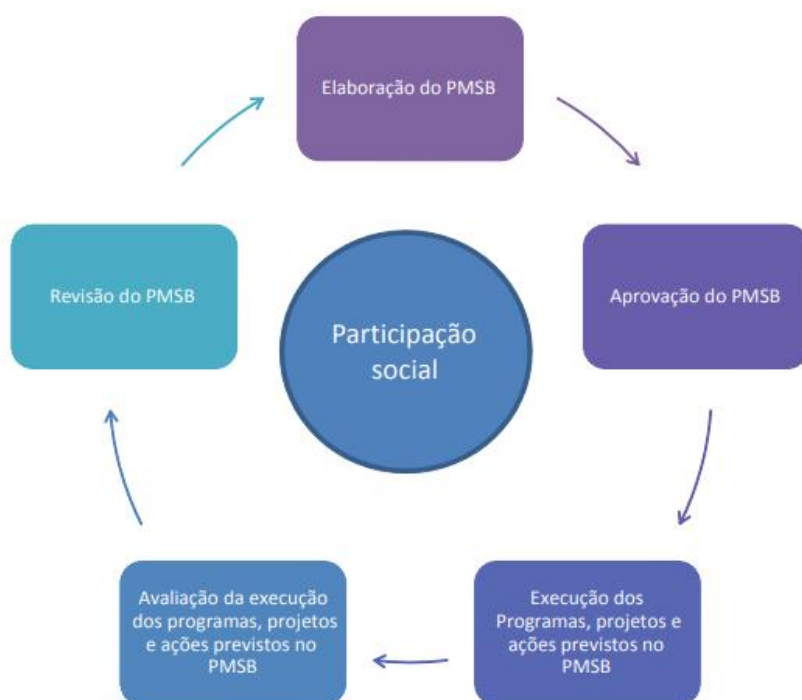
Elaboração do PMSB

Aprovação do PMSB

Execução dos Programas, projetos e ações previstos no PMSB

Avaliação da execução dos programas, projetos e ações previstos no PMSB

Revisão do PMSB

Participação social